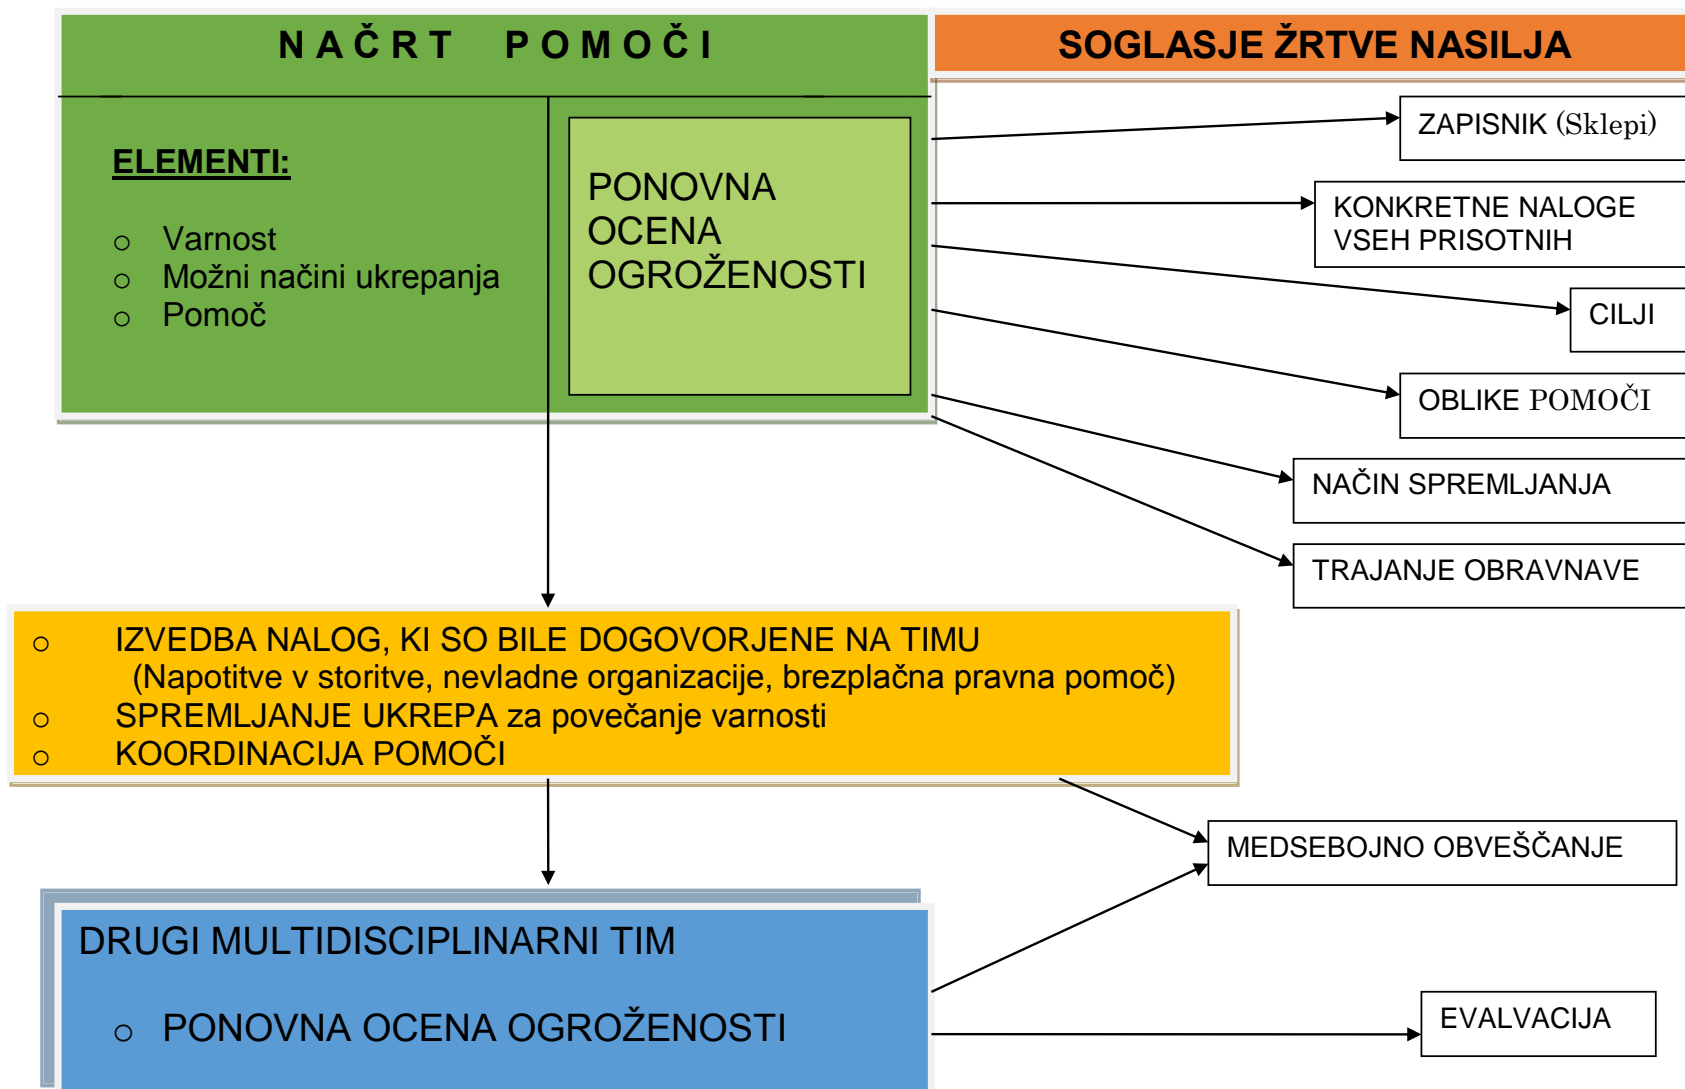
N A Č R T   P O M O Č I

SOGLASJE ŽRTVE NASILJA

ELEMENTI:

- Varnost
- Možni načini ukrepanja
- Pomoč

PONOVNA OCENA OGROŽENOSTI

ZAPISNIK (Sklepi)

KONKRETNE NALOGE VSEH PRISOTNIH

CILJI

OBLIKE POMOČI

NAČIN SPREMLJANJA

TRAJANJE OBRAVNAVE

- IZVEDBA NALOG, KI SO BILE DOGOVORJENE NA TIMU (Napotitve v storitve, nevladne organizacije, brezplačna pravna pomoč)
- SPREMLJANJE UKREPA za povečanje varnosti
- KOORDINACIJA POMOČI

MEDSEBOJNO OBVEŠČANJE

DRUGI MULTIDISCIPLINARNI TIM

- PONOVNA OCENA OGROŽENOSTI

EVALVACIJA